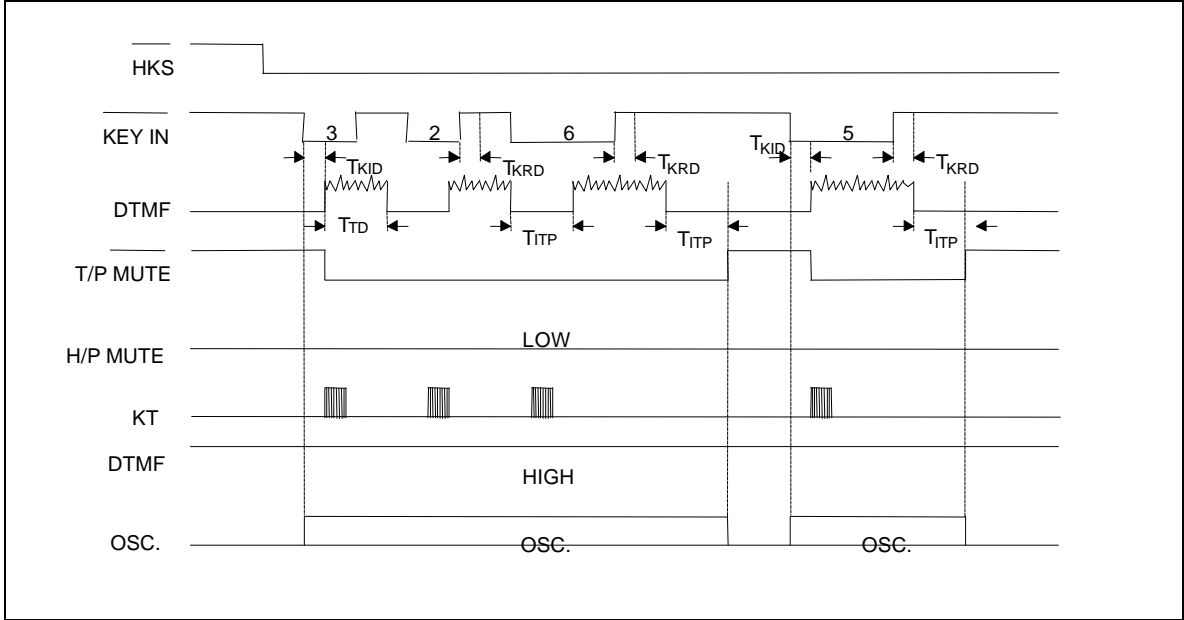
$\overline{\text{HKS}}$

$\overline{\text{KEY IN}}$

3

$T_{KID}$

2

$T_{KRD}$

6

$T_{KRD}$

$T_{KID}$

5

$T_{KRD}$

DTMF

$T_{TD}$

$T_{ITP}$

$T_{ITP}$

$T_{ITP}$

$\overline{\text{T/P MUTE}}$

H/P MUTE

LOW

KT

DTMF

HIGH

OSC.

OSC.

OSC.